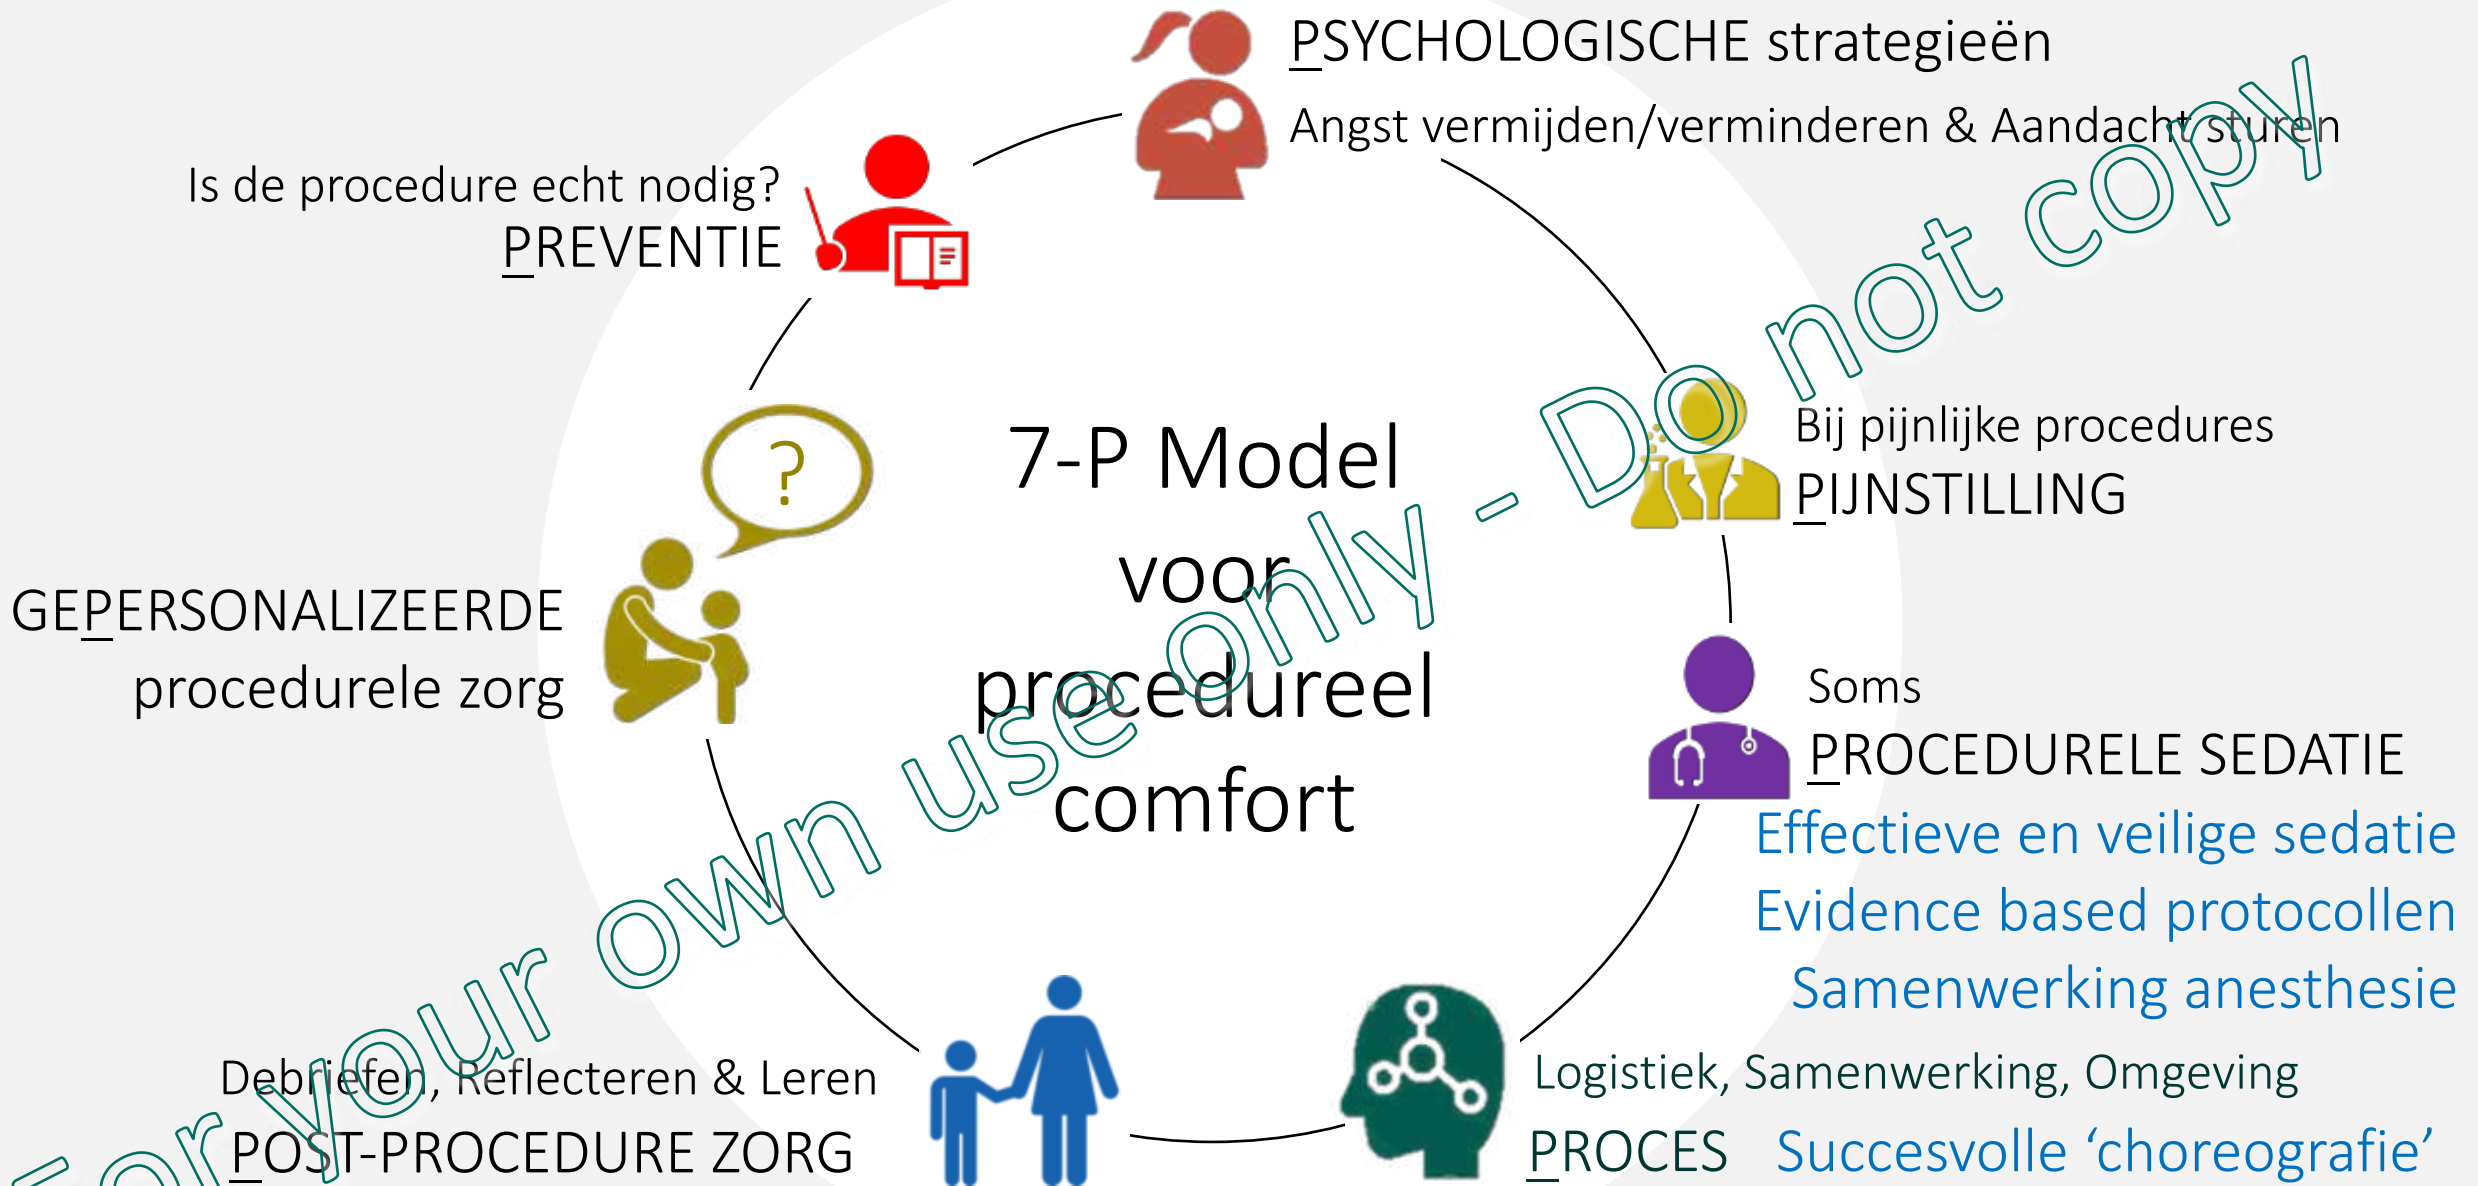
PSYCHOLOGISCHE strategieën

Angst vermijden/verminderen & Aandacht sturen

Is de procedure echt nodig?
PREVENTIE

7-P Model voor procedureel comfort

Bij pijnlijke procedures
PIJNSTILLING

GEPERSONALIZEERDE procedurele zorg

?

Soms
PROCEDURELE SEDATIE

Effectieve en veilige sedatie
Evidence based protocollen
Samenwerking anesthesie

Debriefen, Reflecteren & Leren
POST-PROCEDURE ZORG

Logistiek, Samenwerking, Omgeving
PROCES Succesvolle 'choreografie'

For your own use only - Do not copy